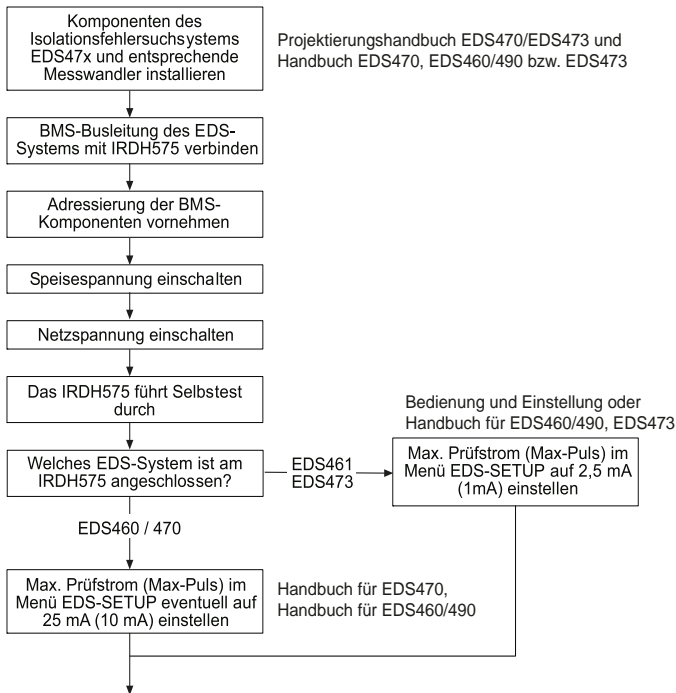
Komponenten des Isolationsfehlersuchsystems EDS47x und entsprechende Messwandler installieren

Projektierungshandbuch EDS470/EDS473 und Handbuch EDS470, EDS460/490 bzw. EDS473

BMS-Busleitung des EDS-Systems mit IRDH575 verbinden

Adressierung der BMS-Komponenten vornehmen

Speisespannung einschalten

Netzspannung einschalten

Das IRDH575 führt Selbstest durch

Bedienung und Einstellung oder Handbuch für EDS460/490, EDS473

Welches EDS-System ist am IRDH575 angeschlossen?

EDS461
EDS473

Max. Prüfstrom (Max-Puls) im Menü EDS-SETUP auf 2,5 mA (1mA) einstellen

EDS460 / 470

Max. Prüfstrom (Max-Puls) im Menü EDS-SETUP eventuell auf 25 mA (10 mA) einstellen

Handbuch für EDS470,
Handbuch für EDS460/490